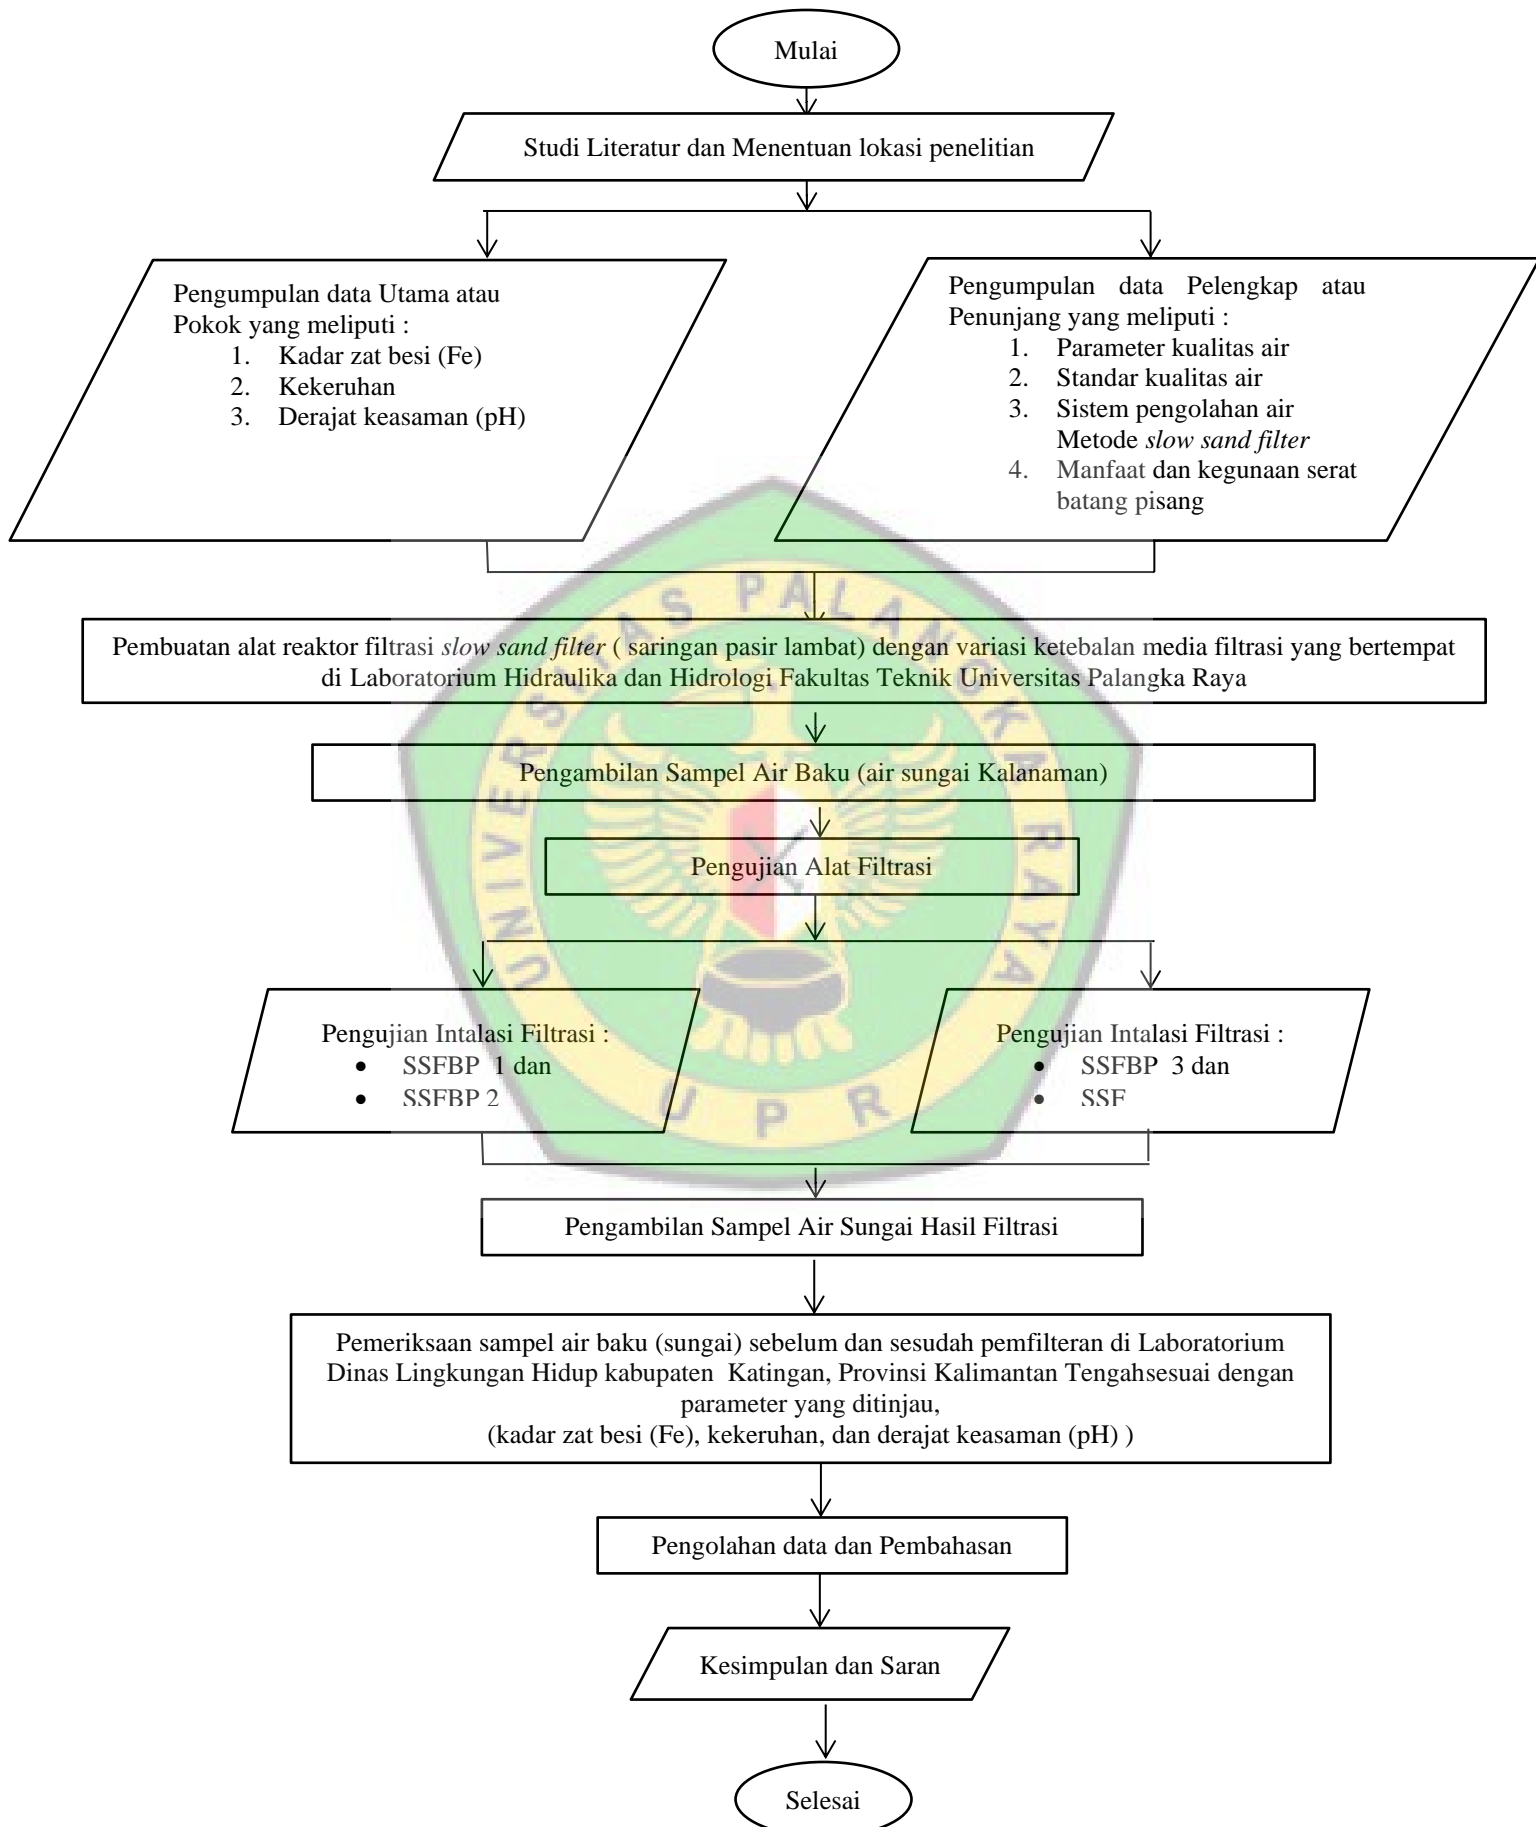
Mulai

Studi Literatur dan Menentuan lokasi penelitian

Pengumpulan data Utama atau Pokok yang meliputi :
1. Kadar zat besi (Fe)
2. Kekeruhan
3. Derajat keasaman (pH)

Pengumpulan data Pelengkap atau Penunjang yang meliputi :
1. Parameter kualitas air
2. Standar kualitas air
3. Sistem pengolahan air Metode *slow sand filter*
4. Manfaat dan kegunaan serat batang pisang

PALANGKA RAYA UNIVERSITAS UPR

Pembuatan alat reaktor filtrasi *slow sand filter* ( saringan pasir lambat) dengan variasi ketebalan media filtrasi yang bertempat di Laboratorium Hidraulika dan Hidrologi Fakultas Teknik Universitas Palangka Raya

Pengambilan Sampel Air Baku (air sungai Kalanaman)

Pengujian Alat Filtrasi

Pengujian Intalasi Filtrasi :
• SSFBP 1 dan
• SSFBP 2

Pengujian Intalasi Filtrasi :
• SSFBP 3 dan
• SSF

Pengambilan Sampel Air Sungai Hasil Filtrasi

Pemeriksaan sampel air baku (sungai) sebelum dan sesudah pemfilteran di Laboratorium Dinas Lingkungan Hidup kabupaten Katingan, Provinsi Kalimantan Tengahsesuai dengan parameter yang ditinjau,
(kadar zat besi (Fe), kekeruhan, dan derajat keasaman (pH) )

Pengolahan data dan Pembahasan

Kesimpulan dan Saran

Selesai